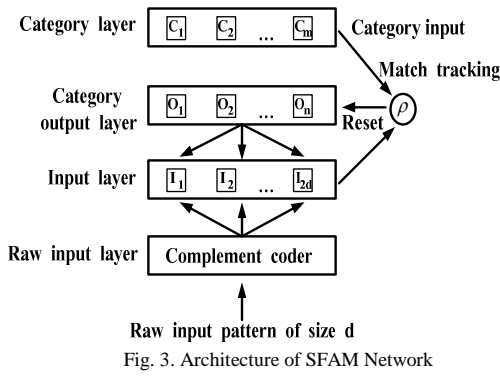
Category layer

$C_1$ $C_2$ ... $C_m$

Category input

Match tracking

Category output layer

$O_1$ $O_2$ ... $O_n$

Reset

$\rho$

Input layer

$I_1$ $I_2$ ... $I_{2d}$

Raw input layer

Complement coder

Raw input pattern of size d

Fig. 3. Architecture of SFAM Network